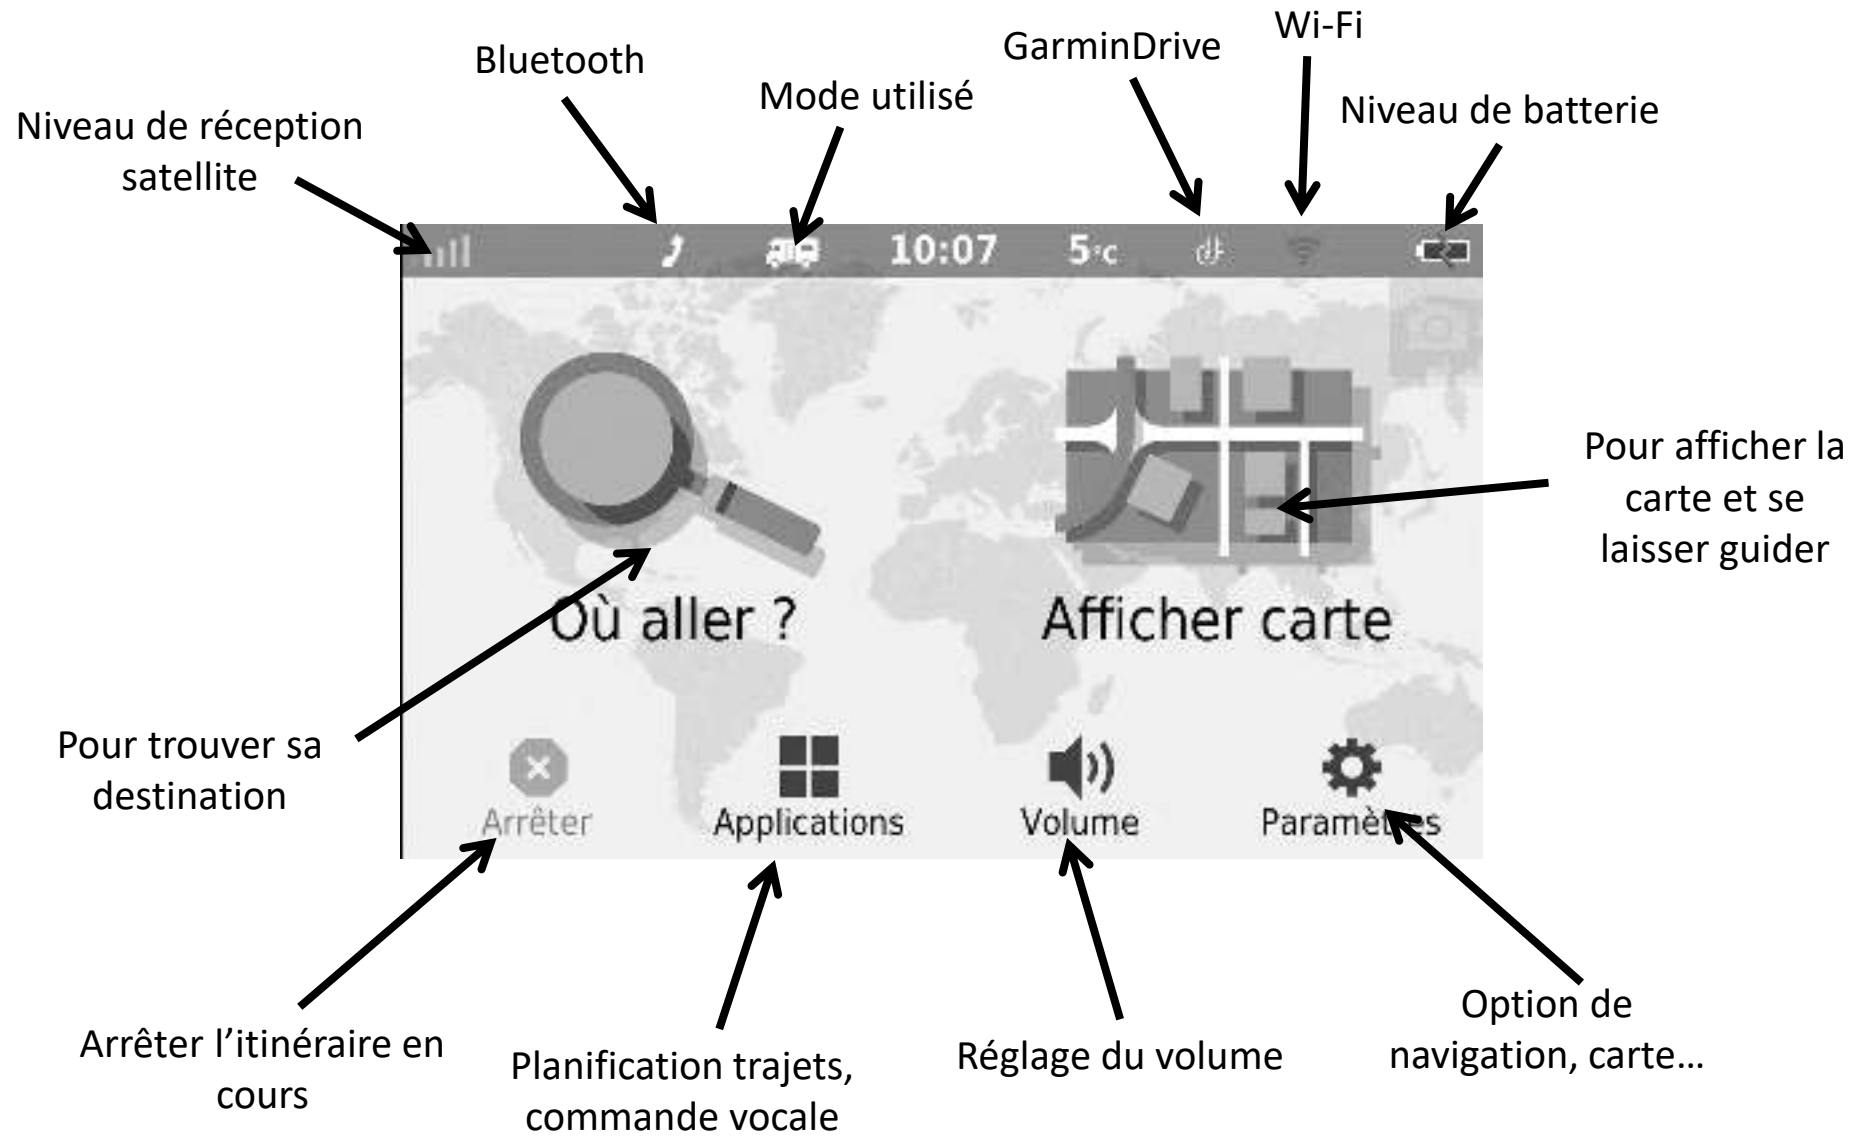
Wi-Fi

GarminDrive

Bluetooth

Mode utilisé

Niveau de batterie

Niveau de réception satellite

10:07

5°c

Pour afficher la carte et se laisser guider

Où aller ?

Afficher carte

Pour trouver sa destination

Arrêter

Applications

Volume

Paramètres

Option de navigation, carte…

Arrêter l’itinéraire en cours

Planification trajets, commande vocale

Réglage du volume